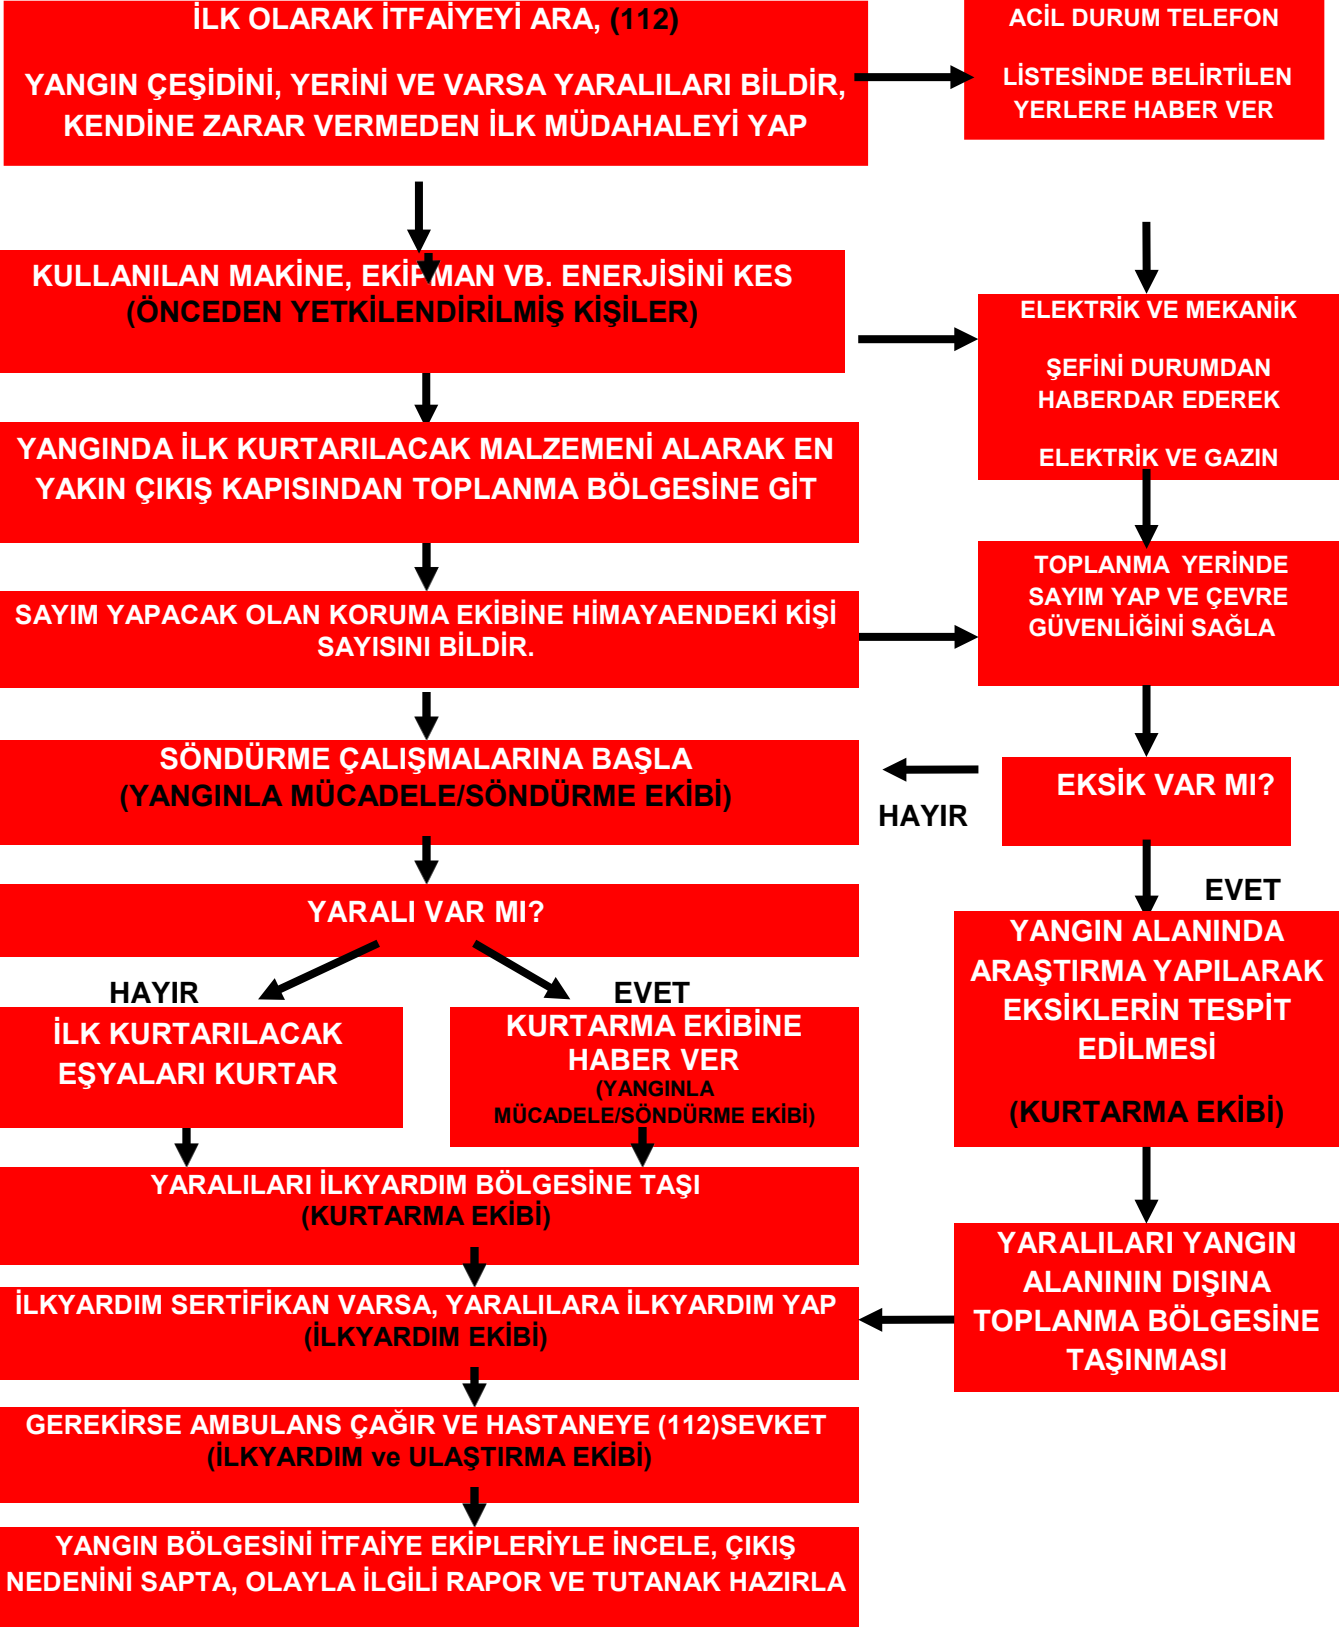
İLK OLARAK İTFAİYEYİ ARA, (112)

YANGIN ÇEŞİDİNİ, YERİNİ VE VARSA YARALILARI BİLDİR, KENDİNE ZARAR VERMEDEN İLK MÜDAHALEYİ YAP

ACİL DURUM TELEFON

LİSTESİNDE BELİRTİLEN YERLERE HABER VER

KULLANILAN MAKİNE, EKİPMAN VB. ENERJİSİNİ KES (ÖNCEDEN YETKİLENDİRİLMİŞ KİŞİLER)

ELEKTRİK VE MEKANİK

ŞEFİNİ DURUMDAN HABERDAR EDEREK

ELEKTRİK VE GAZIN

YANGINDA İLK KURTARILACAK MALZEMENİ ALARAK EN YAKIN ÇIKIŞ KAPISINDAN TOPLANMA BÖLGESİNE GİT

TOPLANMA YERİNDE SAYIM YAP VE ÇEVRE GÜVENLİĞİNİ SAĞLA

SAYIM YAPACAK OLAN KORUMA EKİBİNE HİMAYAENDEKİ KİŞİ SAYISINI BİLDİR.

SÖNDÜRME ÇALIŞMALARINA BAŞLA (YANGINLA MÜCADELE/SÖNDÜRME EKİBİ)

HAYIR

EKSİK VAR MI?

EVET

YARALI VAR MI?

YANGIN ALANINDA ARAŞTIRMA YAPILARAK EKSİKLERİN TESPİT EDİLMESİ

(KURTARMA EKİBİ)

HAYIR

İLK KURTARILACAK EŞYALARI KURTAR

EVET

KURTARMA EKİBİNE HABER VER (YANGINLA MÜCADELE/SÖNDÜRME EKİBİ)

YARALILARI İLKYARDIM BÖLGESİNE TAŞI (KURTARMA EKİBİ)

YARALILARI YANGIN ALANININ DIŞINA TOPLANMA BÖLGESİNE TAŞINMASI

İLKYARDIM SERTİFİKAN VARSA, YARALILARA İLKYARDIM YAP (İLKYARDIM EKİBİ)

GEREKİRSE AMBULANS ÇAĞIR VE HASTANEYE (112)SEVKET (İLKYARDIM ve ULAŞTIRMA EKİBİ)

YANGIN BÖLGESİNİ İTFAİYE EKİPLERİYLE İNCELE, ÇIKIŞ NEDENİNİ SAPTA, OLAYLA İLGİLİ RAPOR VE TUTANAK HAZIRLA